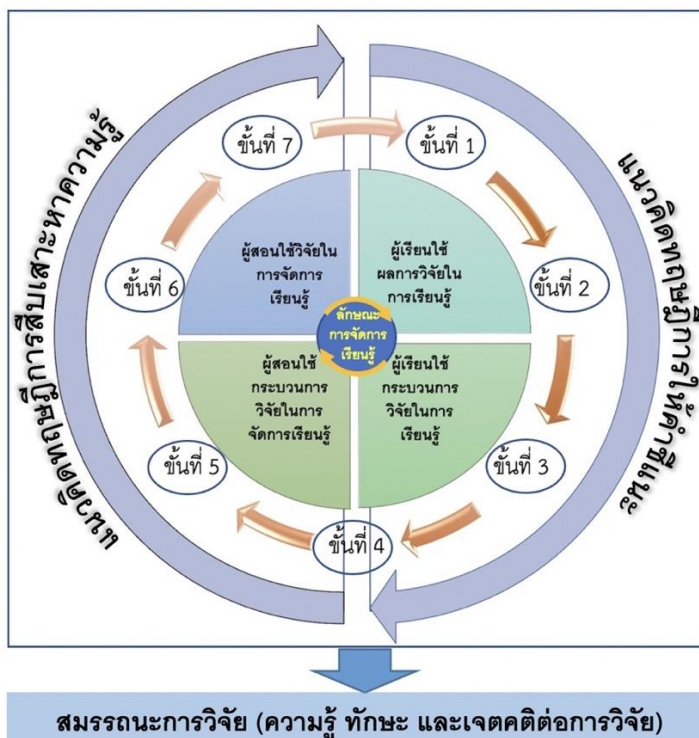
แนวคิดทฤษฎีการสืบเสาะหาความรู้

แนวคิดทฤษฎีการให้คำแนะนำ

ขั้นที่ 7

ขั้นที่ 1

ผู้สอนใช้วิจัยในการจัดการเรียนรู้

ผู้เรียนใช้ผลการวิจัยในการเรียนรู้

ขั้นที่ 6

ขั้นที่ 2

ลักษณะการจัดการเรียนรู้

ผู้สอนใช้กระบวนการวิจัยในการจัดการเรียนรู้

ผู้เรียนใช้กระบวนการวิจัยในการเรียนรู้

ขั้นที่ 5

ขั้นที่ 3

ขั้นที่ 4

สมรรถนะการวิจัย (ความรู้ ทักษะ และเจตคติต่อการวิจัย)